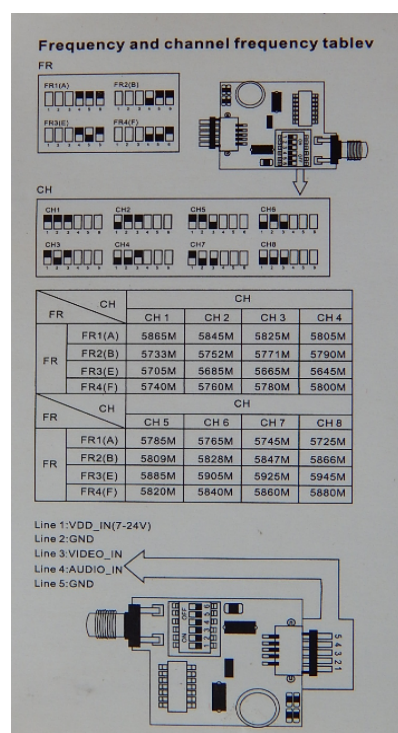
Frequency and channel frequency tablev

FR

FR1(A) 1 2 3 4 5 6
FR2(B) 1 2 3 4 5 6
FR3(E) 1 2 3 4 5 6
FR4(F) 1 2 3 4 5 6

CH

CH1 1 2 3 4 5 6
CH2 1 2 3 4 5 6
CH5 1 2 3 4 5 6
CH6 1 2 3 4 5 6
CH3 1 2 3 4 5 6
CH4 1 2 3 4 5 6
CH7 1 2 3 4 5 6
CH8 1 2 3 4 5 6

| FR \ CH | | CH 1 | CH 2 | CH 3 | CH 4 |
|---|---|---|---|---|---|
| FR | FR1(A) | 5865M | 5845M | 5825M | 5805M |
| | FR2(B) | 5733M | 5752M | 5771M | 5790M |
| | FR3(E) | 5705M | 5685M | 5665M | 5645M |
| | FR4(F) | 5740M | 5760M | 5780M | 5800M |
| FR \ CH | | CH 5 | CH 6 | CH 7 | CH 8 |
| FR | FR1(A) | 5785M | 5765M | 5745M | 5725M |
| | FR2(B) | 5809M | 5828M | 5847M | 5866M |
| | FR3(E) | 5885M | 5905M | 5925M | 5945M |
| | FR4(F) | 5820M | 5840M | 5860M | 5880M |

Line 1:VDD_IN(7-24V)
Line 2:GND
Line 3:VIDEO_IN
Line 4:AUDIO_IN
Line 5:GND

5 4 3 2 1